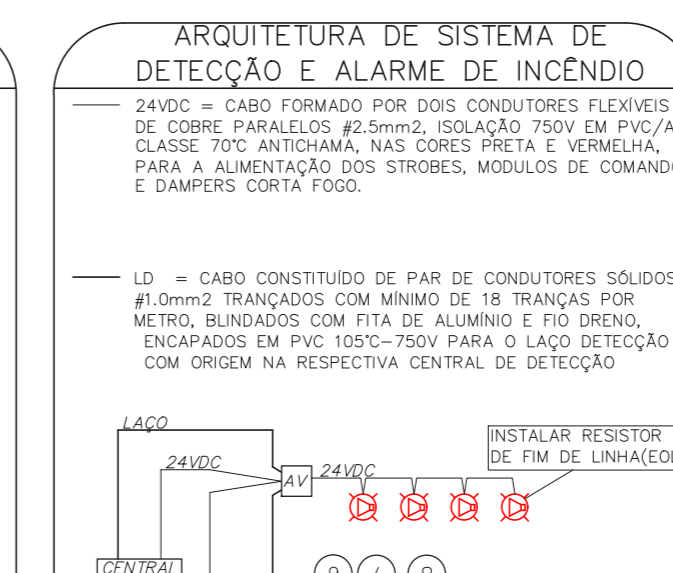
ARQUITETURA DE SISTEMA DE DETECÇÃO E ALARME DE INCÊNDIO

24VDC = CABO FORMADO POR DOIS CONDUTORES FLEXÍVEIS DE COBRE PARALELOS #2.5mm2, ISOLAÇÃO 750V EM PVC/A CLASSE 70°C ANTICHAMA, NAS CORES PRETA E VERMELHA, PARA A ALIMENTAÇÃO DOS STROBES, MODULOS DE COMANDO E DAMPERS CORTA FOGO.

LD = CABO CONSTITUÍDO DE PAR DE CONDUTORES SÓLIDOS #1.0mm2 TRANÇADOS COM MÍNIMO DE 18 TRANÇAS POR METRO, BLINDADOS COM FITA DE ALUMÍNIO E FIO DRENO, ENCAPADOS EM PVC 105°C–750V PARA O LAÇO DETECÇÃO COM ORIGEM NA RESPECTIVA CENTRAL DE DETECÇÃO

LAÇO
24VDC
AV
24VDC
INSTALAR RESISTOR DE FIM DE LINHA(EOL
CENTRAL
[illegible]